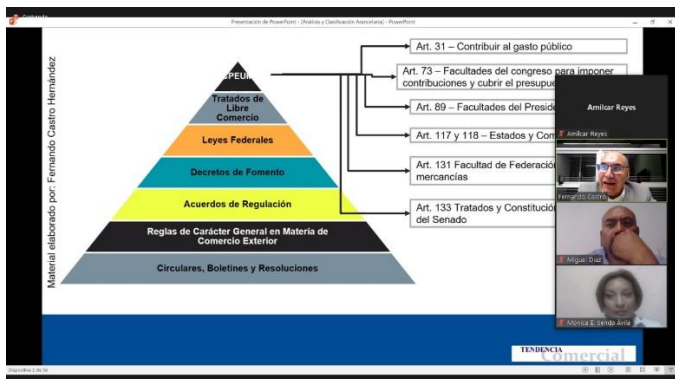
Presentación de PowerPoint - (Análisis y Clasificación Arancelaria) - PowerPoint

Material elaborado por: Fernando Castro Hernández

CPEUM

Tratados de Libre Comercio

Leyes Federales

Decretos de Fomento

Acuerdos de Regulación

Reglas de Carácter General en Materia de Comercio Exterior

Circulares, Boletines y Resoluciones

Art. 31 – Contribuir al gasto público

Art. 73 – Facultades del congreso para imponer contribuciones y cubrir el presupue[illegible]

Art. 89 – Facultades del Preside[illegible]

Art. 117 y 118 – Estados y Com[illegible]

Art. 131 Facultad de Federación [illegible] mercancías

Art. 133 Tratados y Constitución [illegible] del Senado

Amilcar Reyes

Amilcar Reyes

Fernando Castro

Miguel Diaz

Monica E. Lendo Avila

TENDENCIA Comercial

Diapositiva 2 de 30